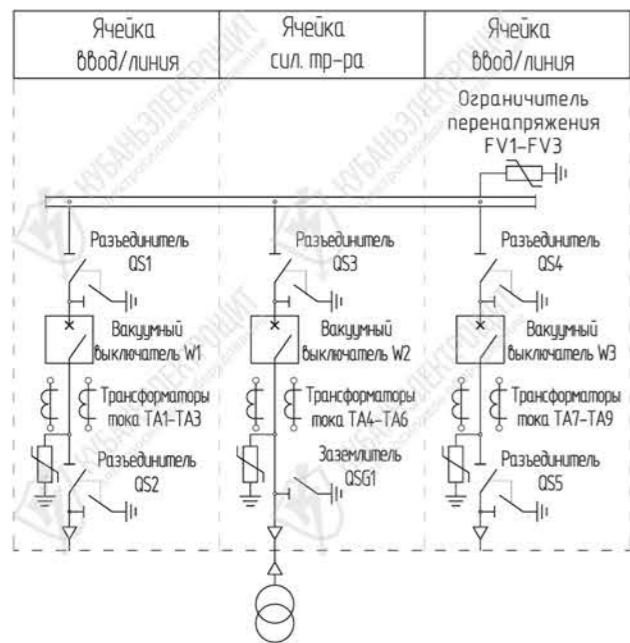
| Ячейка ввод/линия | Ячейка сил. тр-ра | Ячейка ввод/линия |
|---|---|---|

Ограничитель перенапряжения FV1-FV3

Разъединитель QS1

Разъединитель QS3

Разъединитель QS4

Вакуумный выключатель W1

Вакуумный выключатель W2

Вакуумный выключатель W3

Трансформаторы тока TA1-TA3

Трансформаторы тока TA4-TA6

Трансформаторы тока TA7-TA9

Разъединитель QS2

Заземлитель QSG1

Разъединитель QS5

КУБАНЬЭЛЕКТРОЩИТ